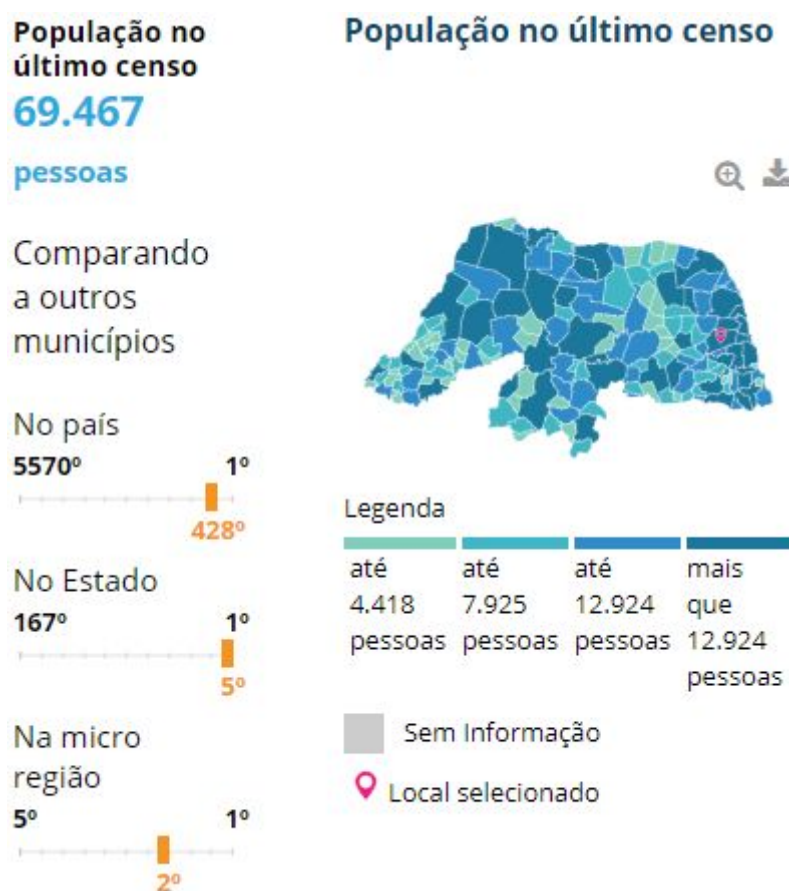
População no último censo
69.467
pessoas

Comparando a outros municípios

No país
5570º 1º
428º

No Estado
167º 1º
5º

Na micro região
5º 1º
2º

População no último censo

Legenda

| até 4.418 pessoas | até 7.925 pessoas | até 12.924 pessoas | mais que 12.924 pessoas |
|---|---|---|---|

Sem Informação
Local selecionado